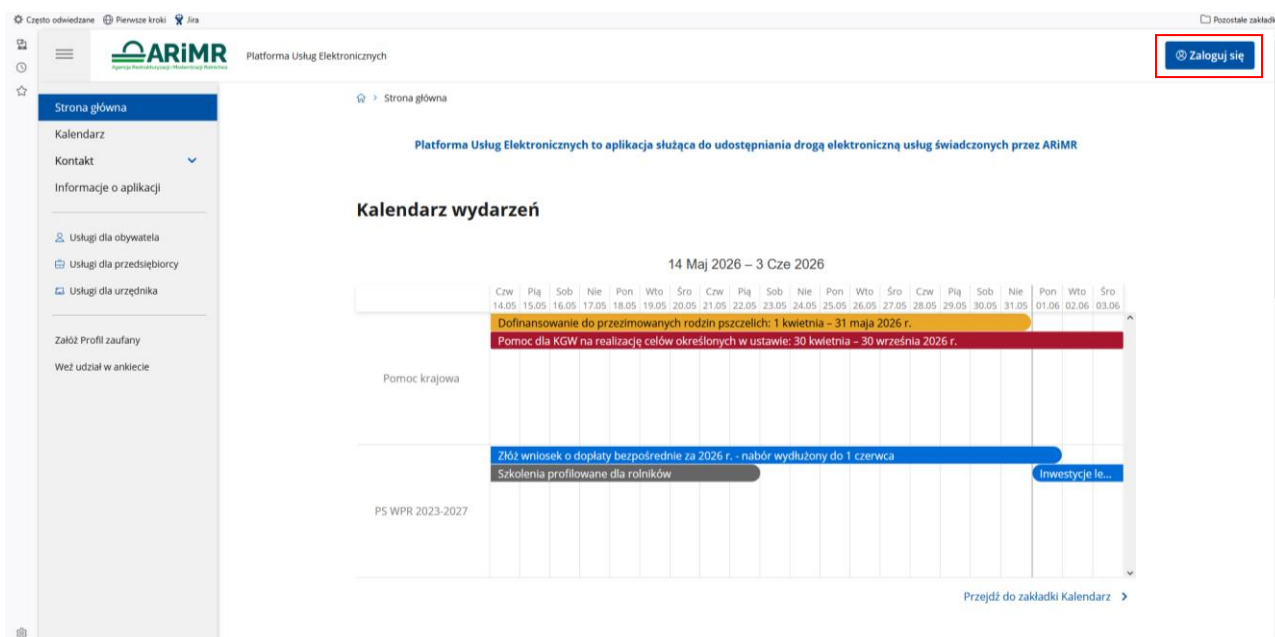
Często odwiedzane Pierwsze kroki Jira

Pozostałe zakładki

ARiMR
Agencja Restrukturyzacji i Modernizacji Rolnictwa

Platforma Usług Elektronicznych

Zaloguj się

Strona główna
Kalendarz
Kontakt
Informacje o aplikacji

Usługi dla obywatela
Usługi dla przedsiębiorcy
Usługi dla urzędnika

Załóż Profil zaufany
Weź udział w ankiecie

Strona główna

Platforma Usług Elektronicznych to aplikacja służąca do udostępniania drogą elektroniczną usług świadczonych przez ARiMR

Kalendarz wydarzeń

14 Maj 2026 – 3 Cze 2026

Czw 14.05 | Pią 15.05 | Sob 16.05 | Nie 17.05 | Pon 18.05 | Wto 19.05 | Śro 20.05 | Czw 21.05 | Pią 22.05 | Sob 23.05 | Nie 24.05 | Pon 25.05 | Wto 26.05 | Śro 27.05 | Czw 28.05 | Pią 29.05 | Sob 30.05 | Nie 31.05 | Pon 01.06 | Wto 02.06 | Śro 03.06

Pomoc krajowa
Dofinansowanie do przezimowanych rodzin pszczelich: 1 kwietnia – 31 maja 2026 r.
Pomoc dla KGW na realizację celów określonych w ustawie: 30 kwietnia – 30 września 2026 r.

PS WPR 2023-2027
Złóż wniosek o dopłaty bezpośrednie za 2026 r. - nabór wydłużony do 1 czerwca
Szkolenia profilowane dla rolników
Inwestycje le...

Przejdź do zakładki Kalendarz